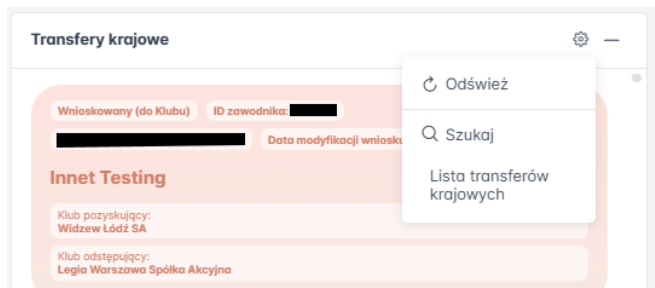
Transfery krajowe

Wnioskowany (do Klubu)
ID zawodnika: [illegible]
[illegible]
Data modyfikacji wniosku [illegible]

Innet Testing

Klub pozyskujący:
Widzew Łódź SA

Klub odstępujący:
Legia Warszawa Spółka Akcyjna

Odśwież

Szukaj

Lista transferów krajowych